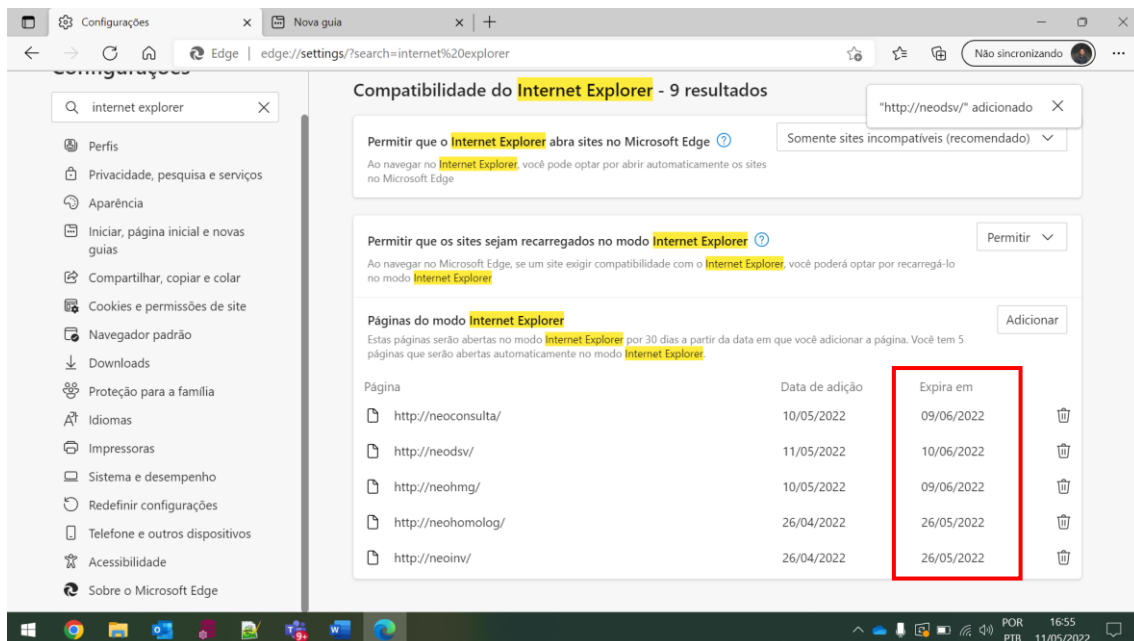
Configurações × Nova guia × +

Edge | edge://settings/?search=internet%20explorer

Não sincronizando

Configurações

internet explorer ×

Perfis
Privacidade, pesquisa e serviços
Aparência
Iniciar, página inicial e novas guias
Compartilhar, copiar e colar
Cookies e permissões de site
Navegador padrão
Downloads
Proteção para a família
Idiomas
Impressoras
Sistema e desempenho
Redefinir configurações
Telefone e outros dispositivos
Acessibilidade
Sobre o Microsoft Edge

Compatibilidade do Internet Explorer - 9 resultados

"http://neodsv/" adicionado ×

Permitir que o Internet Explorer abra sites no Microsoft Edge

Somente sites incompatíveis (recomendado)

Ao navegar no Internet Explorer, você pode optar por abrir automaticamente os sites no Microsoft Edge

Permitir que os sites sejam recarregados no modo Internet Explorer

Permitir

Ao navegar no Microsoft Edge, se um site exigir compatibilidade com o Internet Explorer, você poderá optar por recarregá-lo no modo Internet Explorer

Páginas do modo Internet Explorer

Adicionar

Estas páginas serão abertas no modo Internet Explorer por 30 dias a partir da data em que você adicionar a página. Você tem 5 páginas que serão abertas automaticamente no modo Internet Explorer.

| Página | Data de adição | Expira em |
|---|---|---|
| http://neoconsulta/ | 10/05/2022 | 09/06/2022 |
| http://neodsv/ | 11/05/2022 | 10/06/2022 |
| http://neohmg/ | 10/05/2022 | 09/06/2022 |
| http://neohomolog/ | 26/04/2022 | 26/05/2022 |
| http://neoinv/ | 26/04/2022 | 26/05/2022 |

POR PTB 16:55 11/05/2022